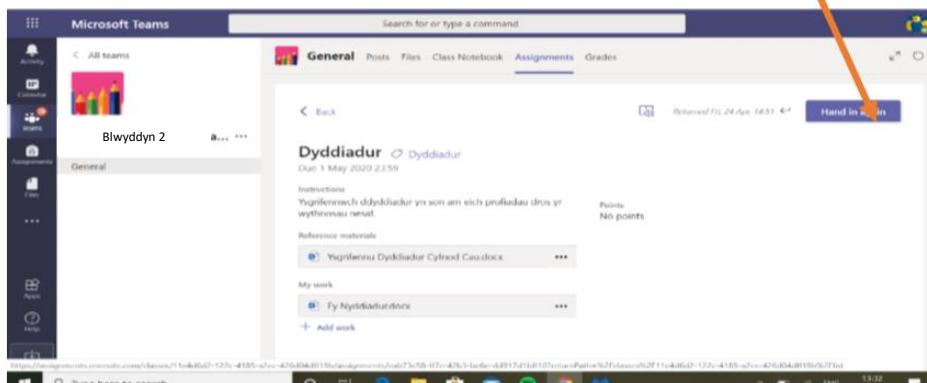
Microsoft Teams

Search for or type a command

Activity

Calendar

Teams

Assignments

Files

...

Apps

Help

< All teams

Blwyddyn 2 a... ...

General

General Posts Files Class Notebook Assignments Grades

< Back

Returned Fri, 24 Apr, 14:51

Hand in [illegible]in

Dyddiadur Dyddiadur

Due 1 May 2020 23:59

Instructions

Ysgrifennwch ddyddiadur yn son am eich profiadau dros yr wythnosau nesaf.

Points

No points

Reference materials

Ysgrifennu Dyddiadur Cyfnod Cau.docx ...

My work

Fy Nyddiadur.docx ...

+ Add work

https://assignments.onenote.com/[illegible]

Type here to search

13:32